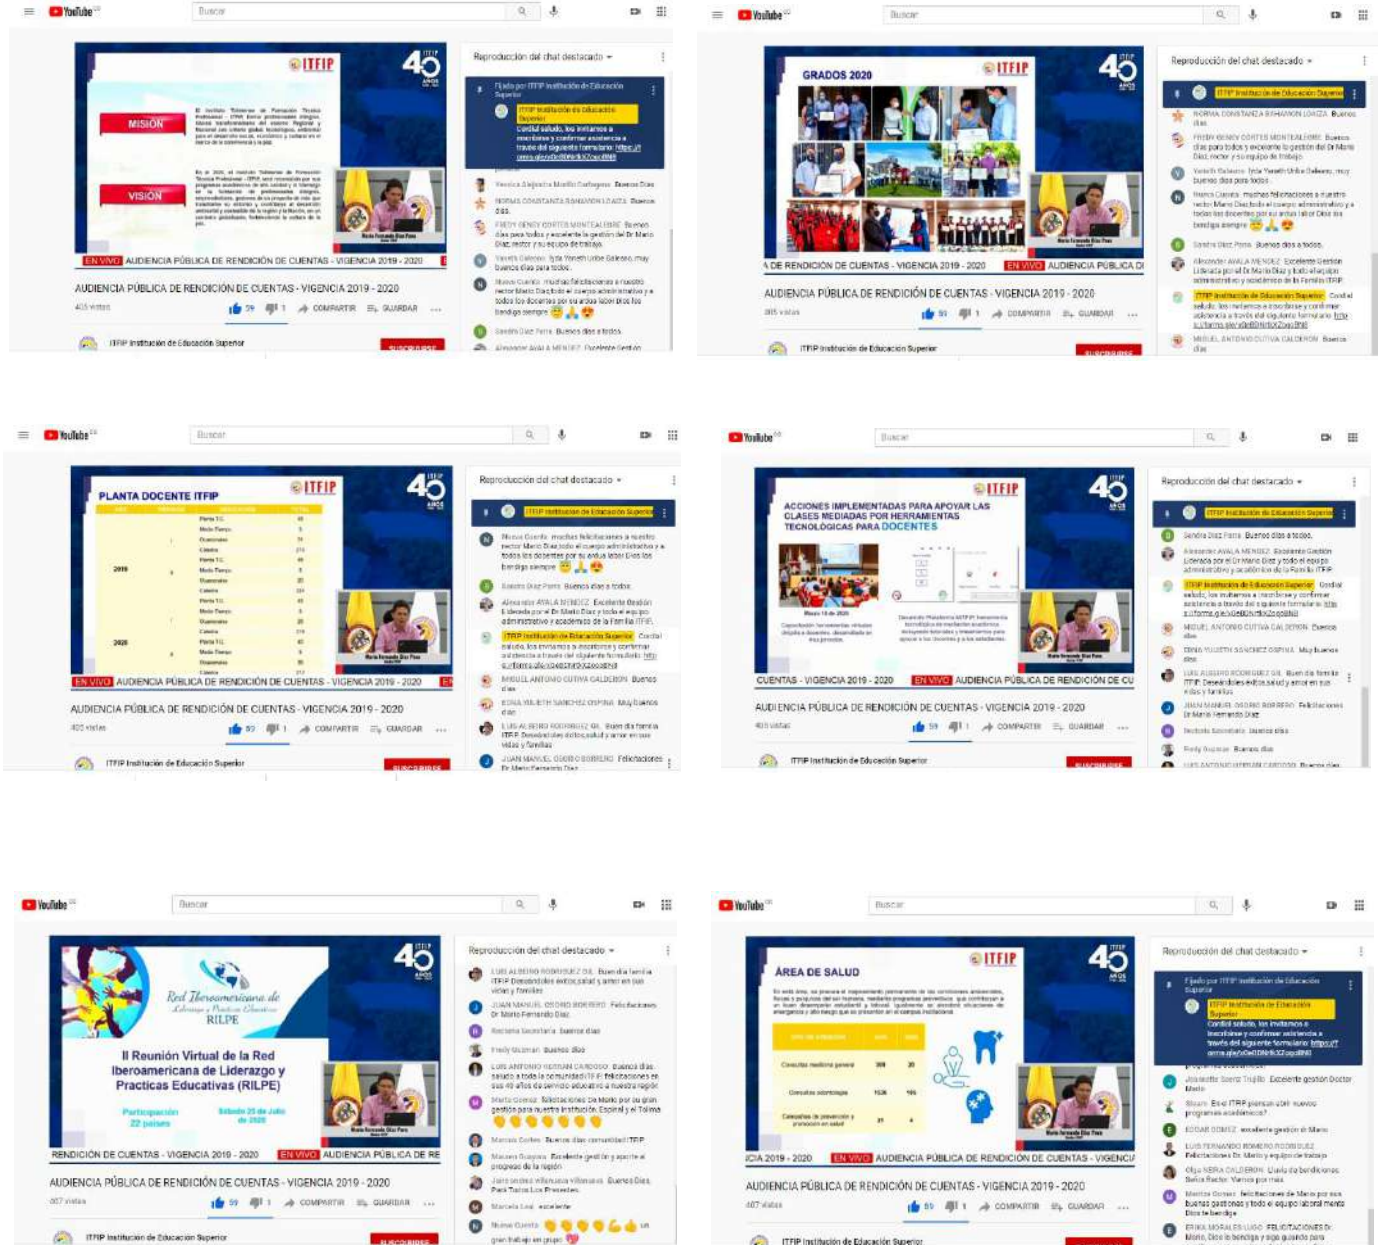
YouTube Buscar

ITFIP 40 AÑOS

MISIÓN

VISIÓN

EN VIVO AUDIENCIA PÚBLICA DE RENDICIÓN DE CUENTAS - VIGENCIA 2019 - 2020

AUDIENCIA PÚBLICA DE RENDICIÓN DE CUENTAS - VIGENCIA 2019 - 2020

405 vistas 59 1 COMPARTIR GUARDAR

ITFIP Institución de Educación Superior SUSCRIBIRSE

Reproducción del chat destacado

Fijado por ITFIP Institución de Educación Superior

ITFIP Institución de Educación Superior Cordial saludo, los invitamos a inscribirse y confirmar asistencia a través del siguiente formulario: https://

NORMA CONSTANZA BAHAMON LOAIZA Buenos días.

FREDY BENDY CORTES MONTEALEGRE Buenos días para todos y excelente la gestión del Dr Mario Díaz, rector y su equipo de trabajo

Sandra Díaz Parra Buenos días a todos.

Alexander AVALA MENDEZ Excelente Gestión

YouTube Buscar

GRADOS 2020

ITFIP 40 AÑOS

DE RENDICIÓN DE CUENTAS - VIGENCIA 2019 - 2020 EN VIVO AUDIENCIA PÚBLICA DE

AUDIENCIA PÚBLICA DE RENDICIÓN DE CUENTAS - VIGENCIA 2019 - 2020

ITFIP Institución de Educación Superior SUSCRIBIRSE

Reproducción del chat destacado

MIGUEL ANTONIO CUTIVA CALDERON Buenos días

YouTube Buscar

PLANTA DOCENTE ITFIP

ITFIP 40 AÑOS

2019

2020

EN VIVO AUDIENCIA PÚBLICA DE RENDICIÓN DE CUENTAS - VIGENCIA 2019 - 2020

AUDIENCIA PÚBLICA DE RENDICIÓN DE CUENTAS - VIGENCIA 2019 - 2020

ITFIP Institución de Educación Superior SUSCRIBIRSE

Reproducción del chat destacado

YouTube Buscar

ACCIONES IMPLEMENTADAS PARA APOYAR LAS CLASES MEDIADAS POR HERRAMIENTAS TECNOLÓGICAS PARA DOCENTES

ITFIP 40 AÑOS

CUENTAS - VIGENCIA 2019 - 2020 EN VIVO AUDIENCIA PÚBLICA DE RENDICIÓN DE CU

AUDIENCIA PÚBLICA DE RENDICIÓN DE CUENTAS - VIGENCIA 2019 - 2020

ITFIP Institución de Educación Superior SUSCRIBIRSE

Reproducción del chat destacado

YouTube Buscar

Red Iberoamericana de Liderazgo y Prácticas Educativas RILPE

II Reunión Virtual de la Red Iberoamericana de Liderazgo y Practicas Educativas (RILPE)

Participación 22 países

Sábado 25 de Julio de 2020

RENDICIÓN DE CUENTAS - VIGENCIA 2019 - 2020 EN VIVO AUDIENCIA PÚBLICA DE RE

AUDIENCIA PÚBLICA DE RENDICIÓN DE CUENTAS - VIGENCIA 2019 - 2020

ITFIP Institución de Educación Superior SUSCRIBIRSE

Reproducción del chat destacado

YouTube Buscar

ÁREA DE SALUD

ITFIP 40 AÑOS

ICIA 2019 - 2020 EN VIVO AUDIENCIA PÚBLICA DE RENDICIÓN DE CUENTAS - VIGENCI

AUDIENCIA PÚBLICA DE RENDICIÓN DE CUENTAS - VIGENCIA 2019 - 2020

ITFIP Institución de Educación Superior SUSCRIBIRSE

Reproducción del chat destacado

Fijado por ITFIP Institución de Educación Superior

ITFIP Institución de Educación Superior Cordial saludo, los invitamos a inscribirse y confirmar asistencia a través del siguiente formulario: https://